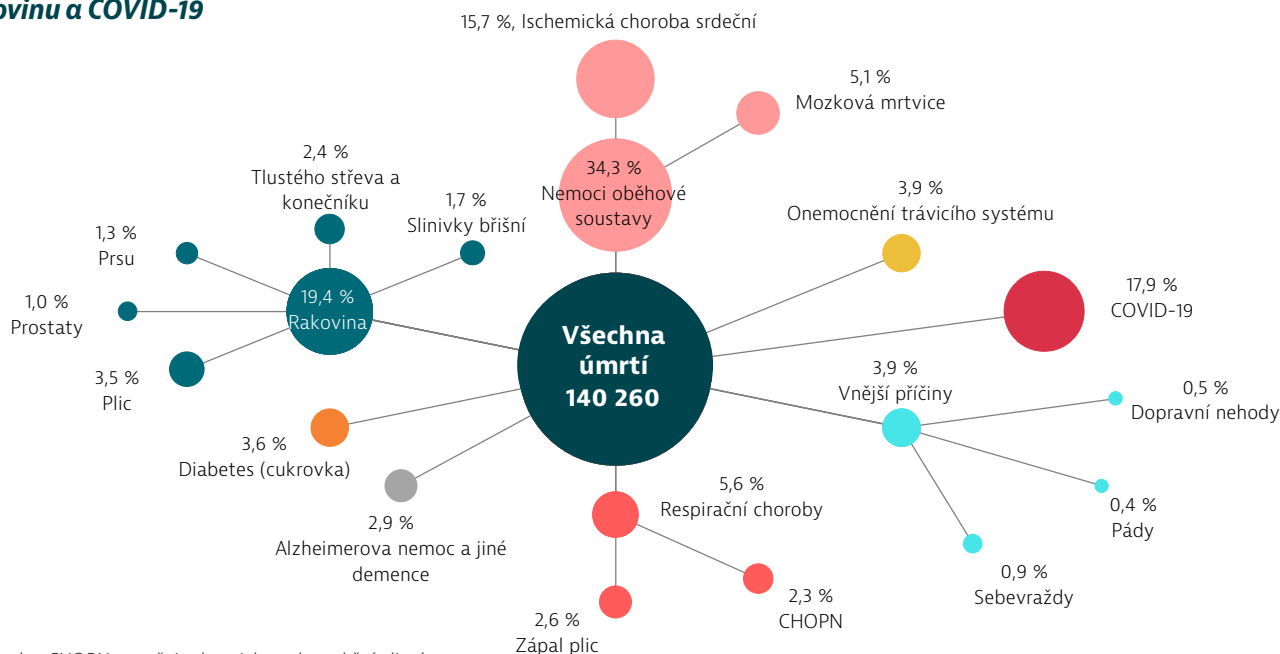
ovinu a COVID-19

15,7 %, Ischemická choroba srdeční

5,1 %
Mozková mrtvice

34,3 %
Nemoci oběhové soustavy

2,4 %
Tlustého střeva a konečníku

1,7 %
Slinivky břišní

3,9 %
Onemocnění trávicího systému

1,3 %
Prsu

1,0 %
Prostaty

19,4 %
Rakovina

Všechna úmrtí 140 260

17,9 %
COVID-19

3,5 %
Plic

3,9 %
Vnější příčiny

0,5 %
Dopravní nehody

3,6 %
Diabetes (cukrovka)

5,6 %
Respirační choroby

0,4 %
Pády

2,9 %
Alzheimerova nemoc a jiné demence

0,9 %
Sebevraždy

2,3 %
CHOPN

2,6 %
Zápal plic